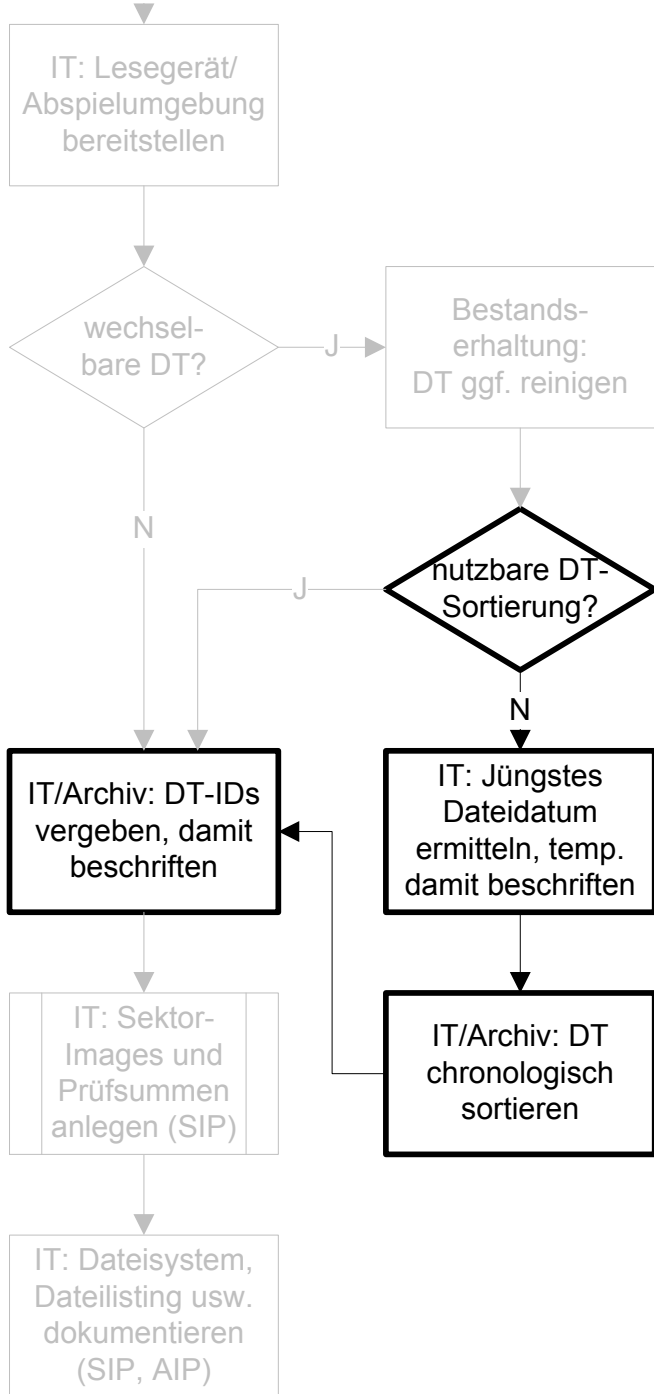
IT: Lesegerät/ Abspielumgebung bereitstellen

wechselbare DT?

J

Bestandserhaltung: DT ggf. reinigen

N

J

nutzbare DT-Sortierung?

N

IT/Archiv: DT-IDs vergeben, damit beschriften

IT: Jüngstes Dateidatum ermitteln, temp. damit beschriften

IT: Sektor-Images und Prüfsummen anlegen (SIP)

IT/Archiv: DT chronologisch sortieren

IT: Dateisystem, Dateilisting usw. dokumentieren (SIP, AIP)